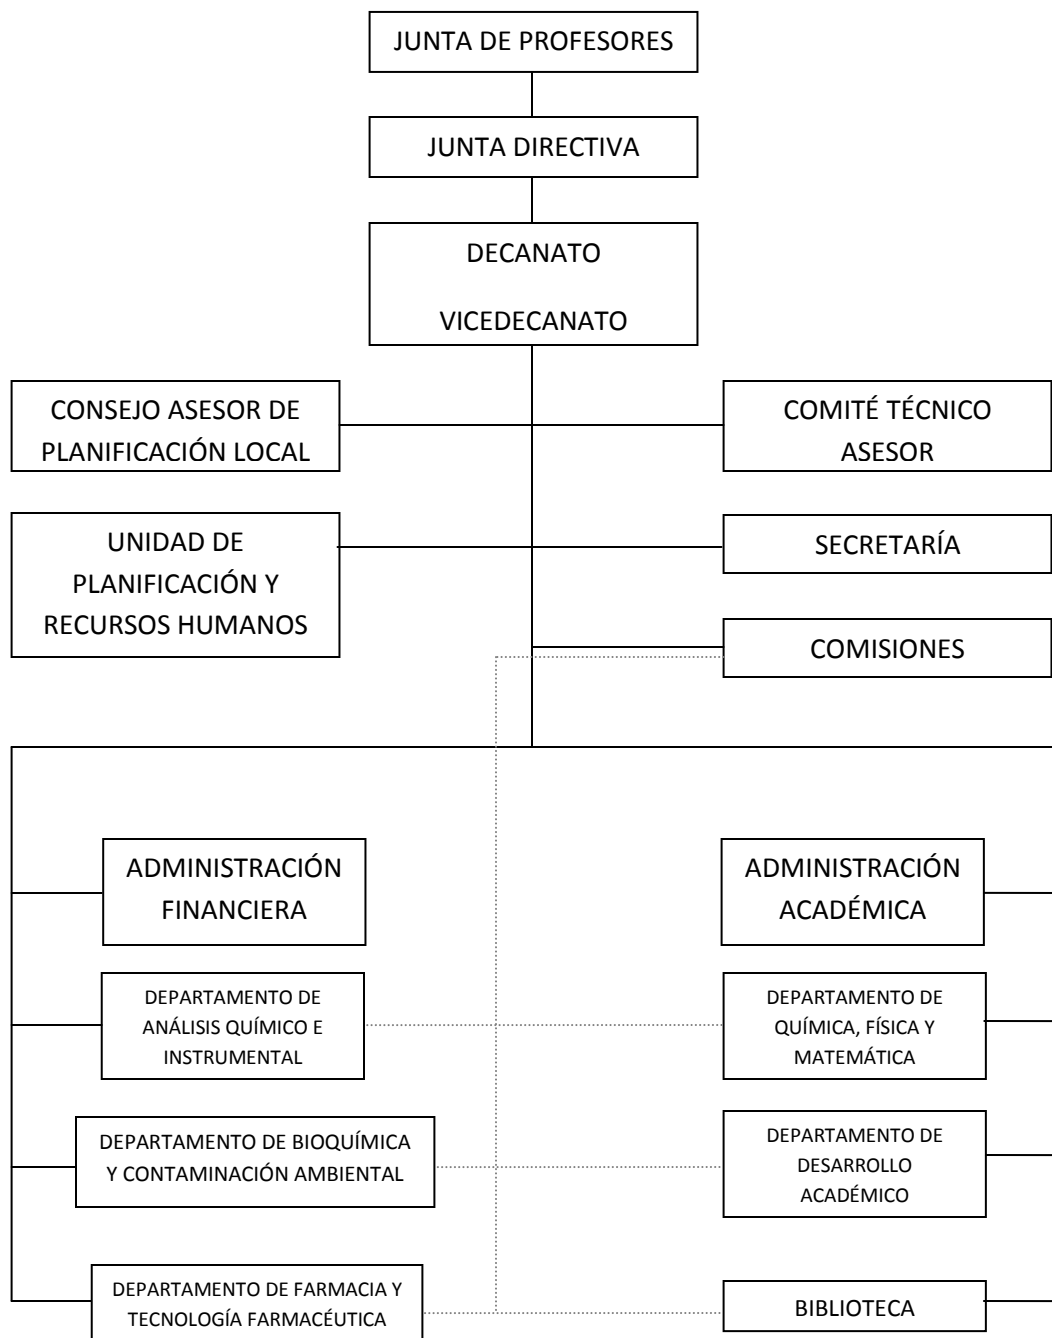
JUNTA DE PROFESORES

JUNTA DIRECTIVA

DECANATO

VICEDECANATO

CONSEJO ASESOR DE PLANIFICACIÓN LOCAL

COMITÉ TÉCNICO ASESOR

UNIDAD DE PLANIFICACIÓN Y RECURSOS HUMANOS

SECRETARÍA

COMISIONES

ADMINISTRACIÓN FINANCIERA

ADMINISTRACIÓN ACADÉMICA

DEPARTAMENTO DE ANÁLISIS QUÍMICO E INSTRUMENTAL

DEPARTAMENTO DE QUÍMICA, FÍSICA Y MATEMÁTICA

DEPARTAMENTO DE BIOQUÍMICA Y CONTAMINACIÓN AMBIENTAL

DEPARTAMENTO DE DESARROLLO ACADÉMICO

DEPARTAMENTO DE FARMACIA Y TECNOLOGÍA FARMACÉUTICA

BIBLIOTECA